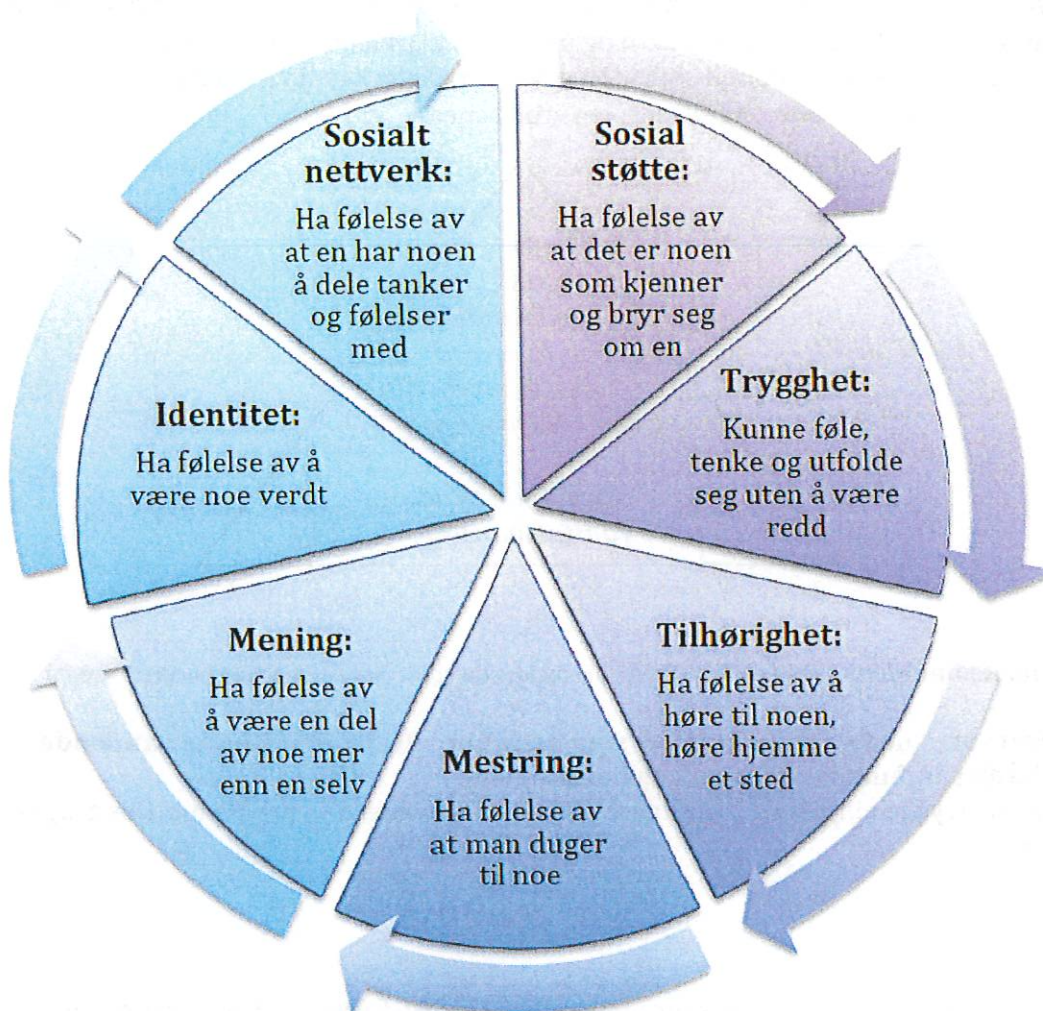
Sosialt nettverk:
Ha følelse av at en har noen å dele tanker og følelser med

Sosial støtte:
Ha følelse av at det er noen som kjenner og bryr seg om en

Trygghet:
Kunne føle, tenke og utfolde seg uten å være redd

Tilhørighet:
Ha følelse av å høre til noen, høre hjemme et sted

Mestring:
Ha følelse av at man duger til noe

Mening:
Ha følelse av å være en del av noe mer enn en selv

Identitet:
Ha følelse av å være noe verdt